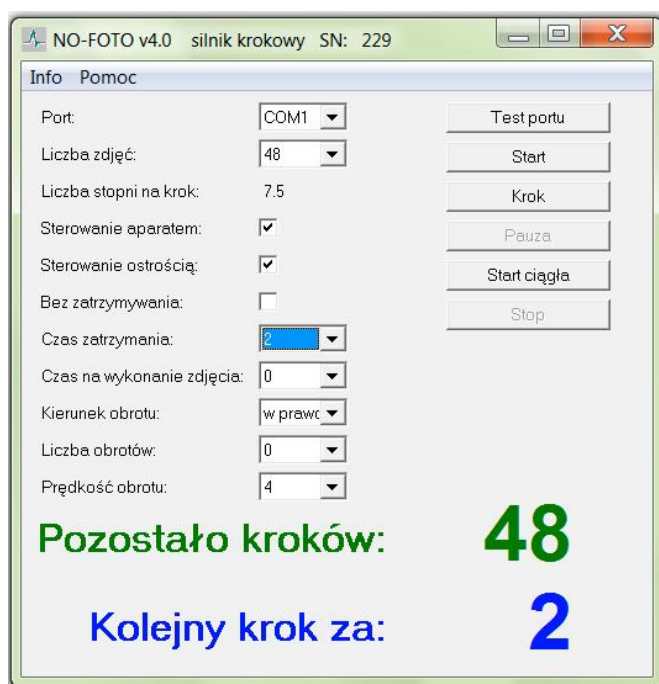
NO-FOTO v4.0 silnik krokowy SN: 229

Info Pomoc

Port: COM1

Liczba zdjęć: 48

Liczba stopni na krok: 7.5

Sterowanie aparatem:

Sterowanie ostrością:

Bez zatrzymywania:

Czas zatrzymania: 2

Czas na wykonanie zdjęcia: 0

Kierunek obrotu: w prawo

Liczba obrotów: 0

Prędkość obrotu: 4

Test portu

Start

Krok

Pauza

Start ciągła

Stop

Pozostało kroków: 48

Kolejny krok za: 2